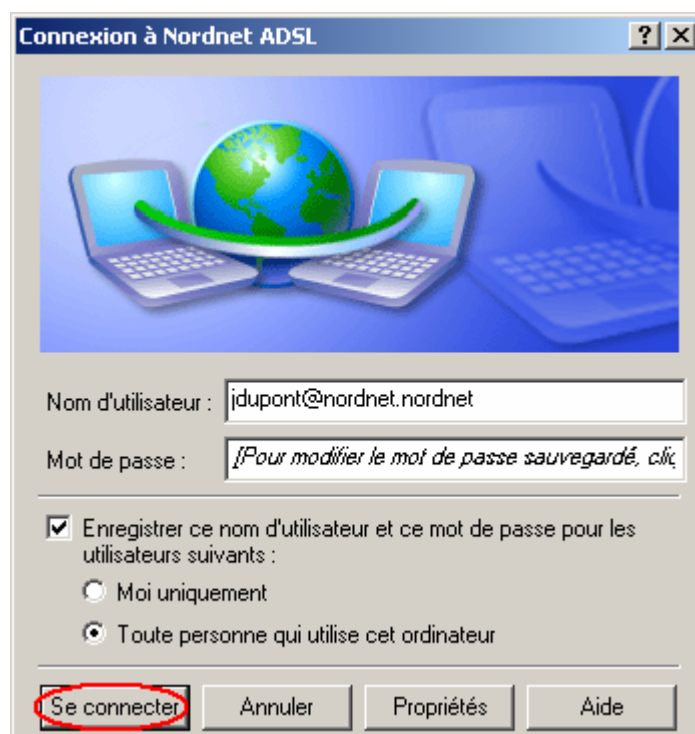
Connexion à Nordnet ADSL

? X

Nom d'utilisateur : jdupont@nordnet.nordnet

Mot de passe : [Pour modifier le mot de passe sauvegardé, cli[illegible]

Enregistrer ce nom d'utilisateur et ce mot de passe pour les utilisateurs suivants :

Moi uniquement

Toute personne qui utilise cet ordinateur

Se connecter

Annuler

Propriétés

Aide